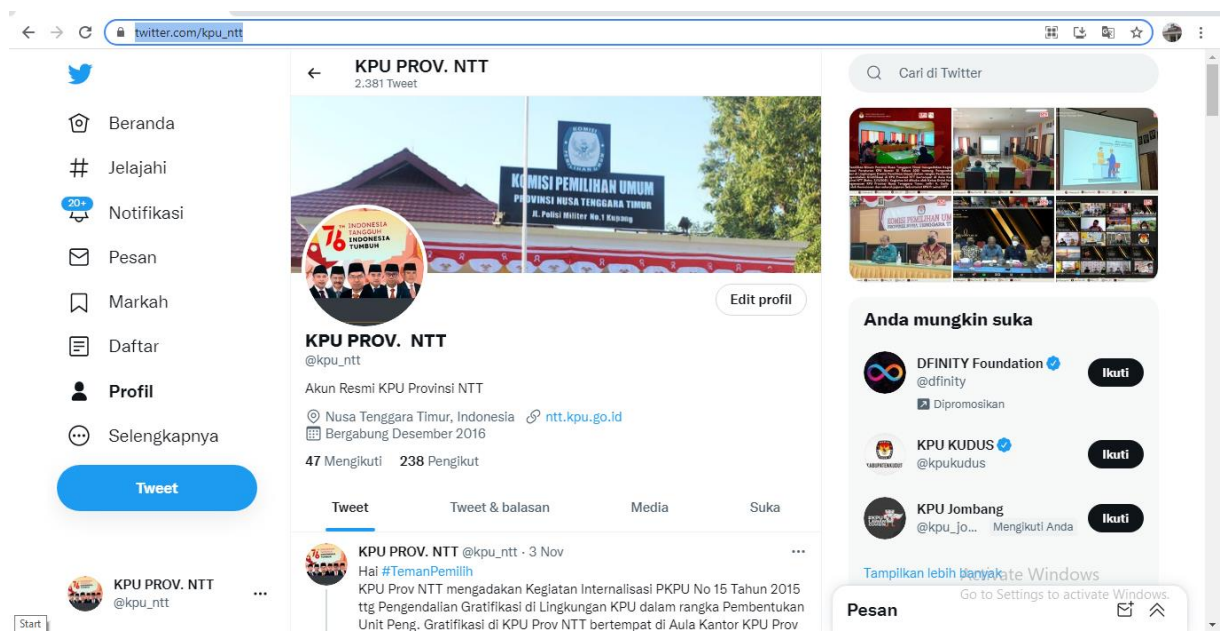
twitter.com/kpu_ntt

Beranda

Jelajahi

20+
Notifikasi

Pesan

Markah

Daftar

Profil

Selengkapnya

Tweet

KPU PROV. NTT
@kpu_ntt

Start

KPU PROV. NTT
2.381 Tweet

KOMISI PEMILIHAN UMUM
PROVINSI NUSA TENGGARA TIMUR
Jl. Polisi Militer No.1 Kupang

76 INDONESIA TANGGUH INDONESIA TUMBUH

Edit profil

KPU PROV. NTT
@kpu_ntt

Akun Resmi KPU Provinsi NTT

Nusa Tenggara Timur, Indonesia ntt.kpu.go.id
Bergabung Desember 2016

47 Mengikuti 238 Pengikut

Tweet | Tweet & balasan | Media | Suka

KPU PROV. NTT @kpu_ntt · 3 Nov
Hai #TemanPemilih
KPU Prov NTT mengadakan Kegiatan Internalisasi PKPU No 15 Tahun 2015 ttg Pengendalian Gratifikasi di Lingkungan KPU dalam rangka Pembentukan Unit Peng. Gratifikasi di KPU Prov NTT bertempat di Aula Kantor KPU Prov

Cari di Twitter

Anda mungkin suka

DFINITY Foundation
@dfinity
Dipromosikan
Ikuti

KPU KUDUS
@kpukudus
Ikuti

KPU Jombang
@kpu_jo... Mengikuti Anda
Ikuti

Tampilkan lebih banyak

Activate Windows
Go to Settings to activate Windows.

Pesan